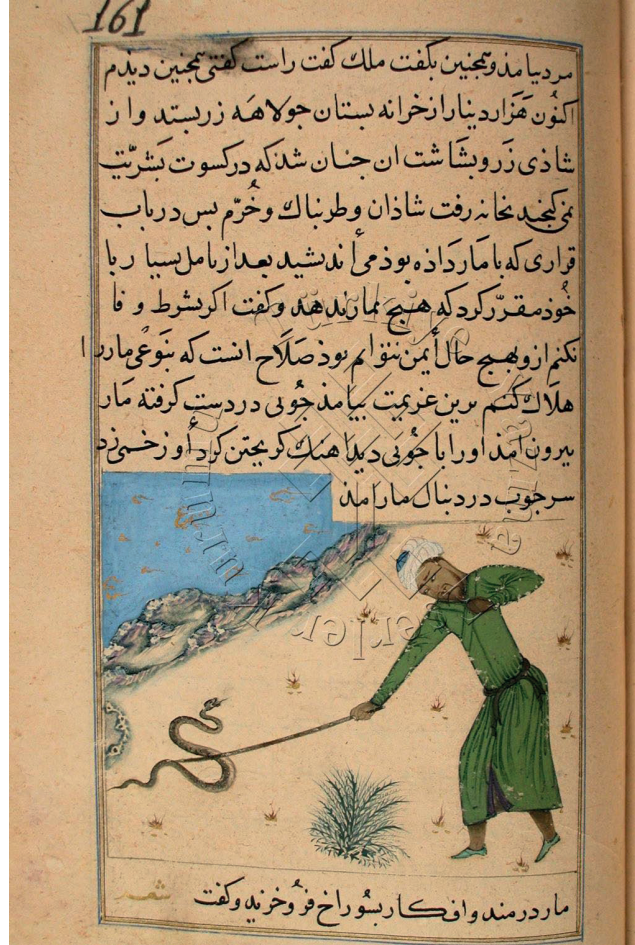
161

مرد بیامد و همچنین بگفت ملك گفت راست گفتی همچنین دیدم اكنون هزار دینار از خزانه بستان جولاهه زر بستد و از شادی زر و بشاشت ان چنان شد که در کسوت بشریت نمی گنجید بخانه رفت شادان و طربناك و خرم بس در باب قراری که با مار داده بود می اندیشید بعد از تامل بسیار با خود مقرر کرد که هیچ نماند هذه و گفت اگر بشرط وفا نکنم از وی هیچ حال ایمن نتوانم بود صلاح انست که بنوعی مار را هلاك کنم برین عزیمت بیامد و چوبی در دست گرفته مار بیرون امد او را با چوبی دید اهنگ گریختن کرد او زخمی زد سر چوب در دنبال مار امد

مار درمند و افگار بسوراخ فرو خزید و گفت